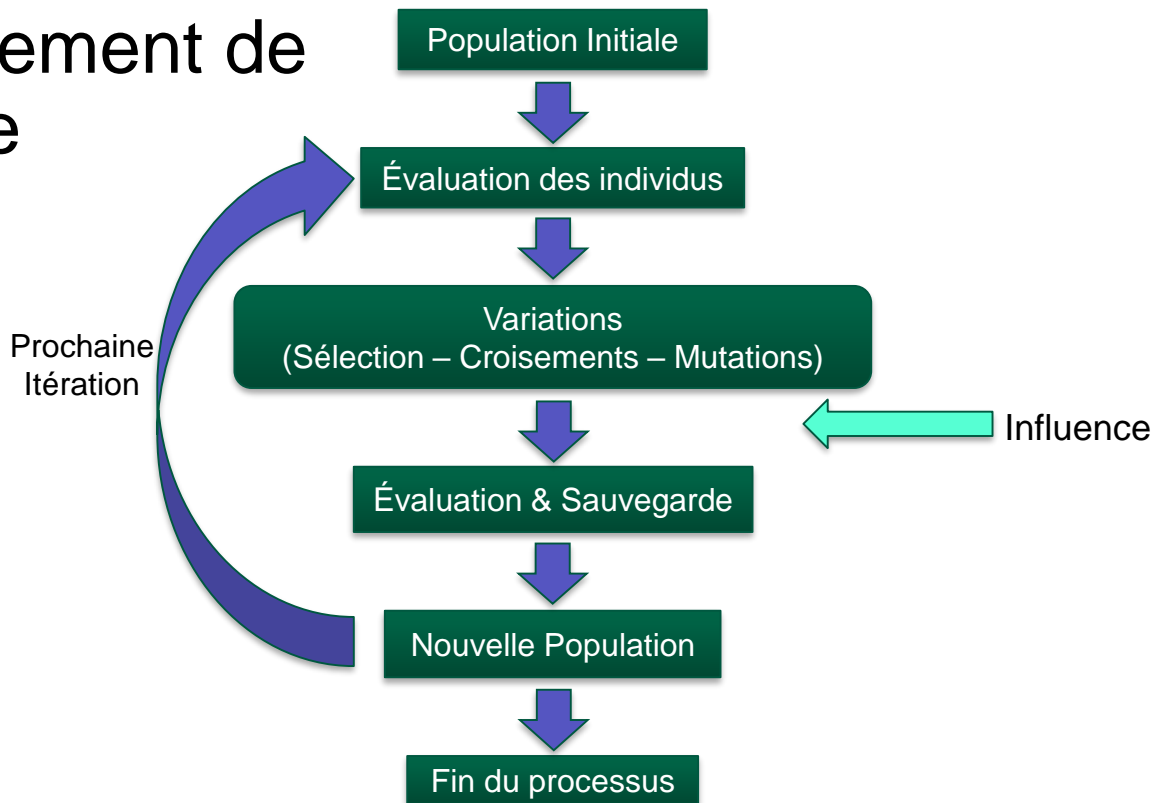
ement de
e

Population Initiale

Évaluation des individus

Prochaine Itération

Variations
(Sélection – Croisements – Mutations)

Influence

Évaluation & Sauvegarde

Nouvelle Population

Fin du processus